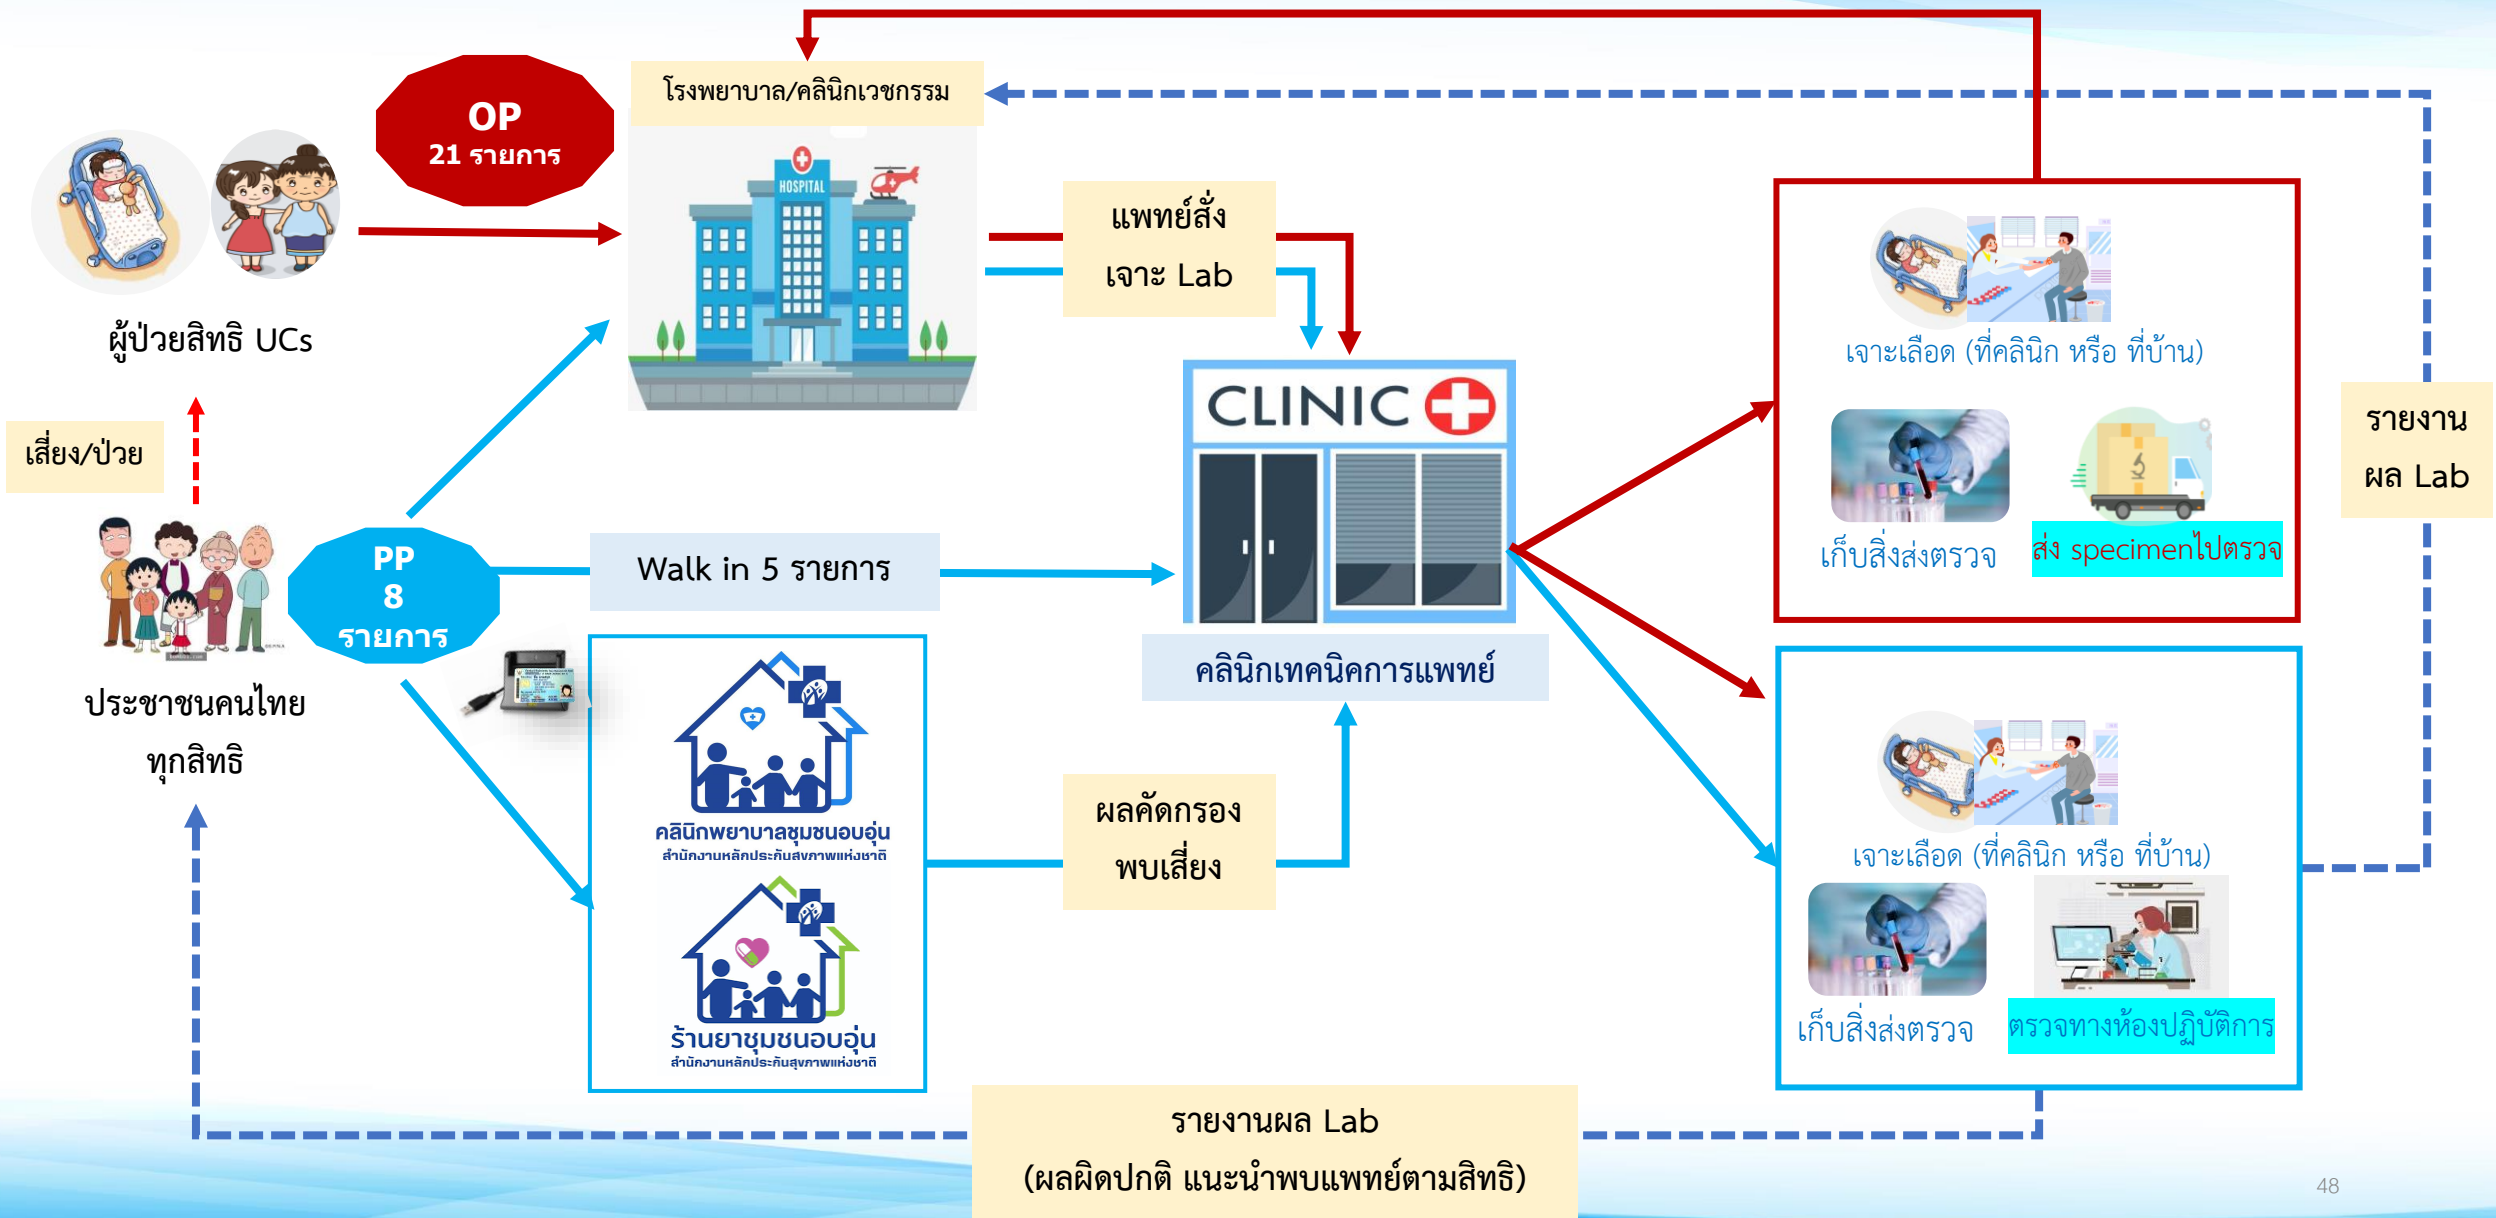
OP
21 รายการ

โรงพยาบาล/คลินิกเวชกรรม

HOSPITAL

ผู้ป่วยสิทธิ UCs

แพทย์สั่ง
เจาะ Lab

CLINIC

เจาะเลือด (ที่คลินิก หรือ ที่บ้าน)

เก็บสิ่งส่งตรวจ

ส่ง specimenไปตรวจ

รายงาน
ผล Lab

เสี่ยง/ป่วย

ประชาชนคนไทย
ทุกสิทธิ

PP
8
รายการ

Walk in 5 รายการ

คลินิกเทคนิคการแพทย์

คลินิกพยาบาลชุมชนอบอุ่น
สำนักงานหลักประกันสุขภาพแห่งชาติ

ผลคัดกรอง
พบเสี่ยง

ร้านยาชุมชนอบอุ่น
สำนักงานหลักประกันสุขภาพแห่งชาติ

เจาะเลือด (ที่คลินิก หรือ ที่บ้าน)

เก็บสิ่งส่งตรวจ

ตรวจทางห้องปฏิบัติการ

รายงานผล Lab
(ผลผิดปกติ แนะนำพบแพทย์ตามสิทธิ)

48